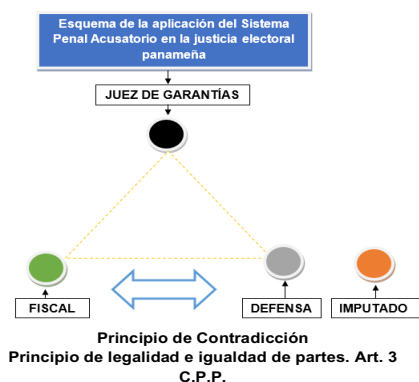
Esquema de la aplicación del Sistema Penal Acusatorio en la justicia electoral panameña

JUEZ DE GARANTÍAS

FISCAL

DEFENSA

IMPUTADO

Principio de Contradicción
Principio de legalidad e igualdad de partes. Art. 3 C.P.P.